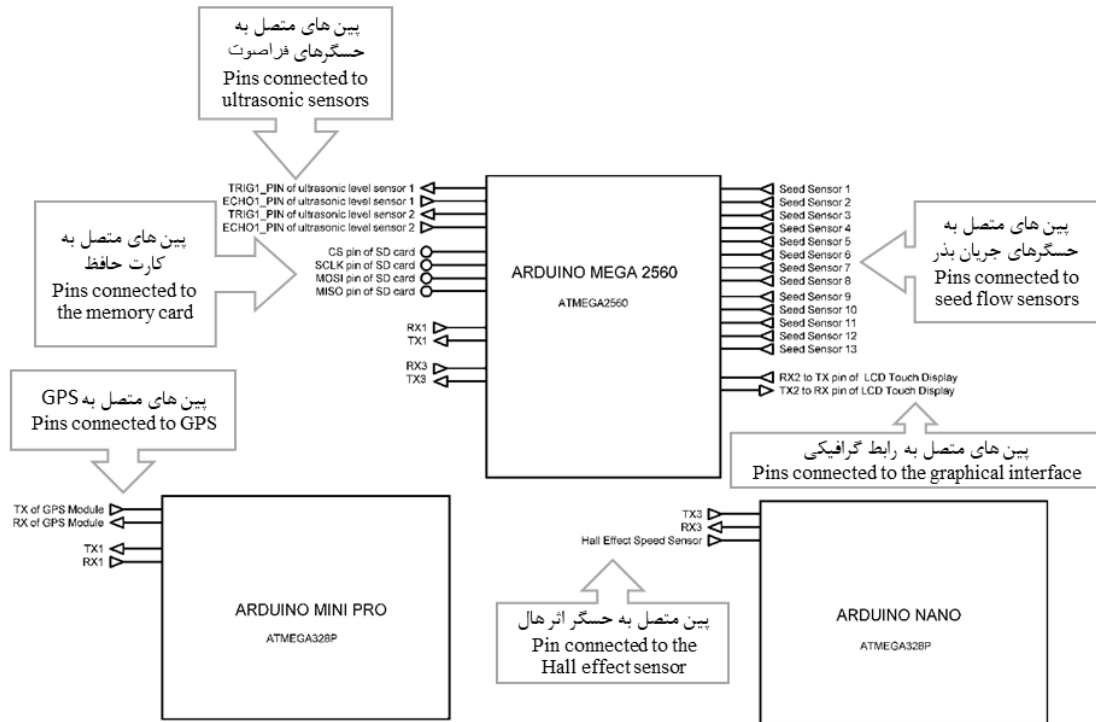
پین های متصل به حسگرهای فراصوت
Pins connected to ultrasonic sensors

TRIG1_PIN of ultrasonic level sensor 1
ECHO1_PIN of ultrasonic level sensor 1
TRIG1_PIN of ultrasonic level sensor 2
ECHO1_PIN of ultrasonic level sensor 2

پین های متصل به کارت حافظ
Pins connected to the memory card

CS pin of SD card
SCLK pin of SD card
MOSI pin of SD card
MISO pin of SD card

RX1
TX1
RX3
TX3

ARDUINO MEGA 2560
ATMEGA2560

Seed Sensor 1
Seed Sensor 2
Seed Sensor 3
Seed Sensor 4
Seed Sensor 5
Seed Sensor 6
Seed Sensor 7
Seed Sensor 8
Seed Sensor 9
Seed Sensor 10
Seed Sensor 11
Seed Sensor 12
Seed Sensor 13

پین های متصل به حسگرهای جریان بذر
Pins connected to seed flow sensors

RX2 to TX pin of LCD Touch Display
TX2 to RX pin of LCD Touch Display

پین های متصل به رابط گرافیکی
Pins connected to the graphical interface

پین های متصل به GPS
Pins connected to GPS

TX of GPS Module
RX of GPS Module
TX1
RX1

ARDUINO MINI PRO
ATMEGA328P

TX3
RX3
Hall Effect Speed Sensor

پین متصل به حسگر اثر هال
Pin connected to the Hall effect sensor

ARDUINO NANO
ATMEGA328P